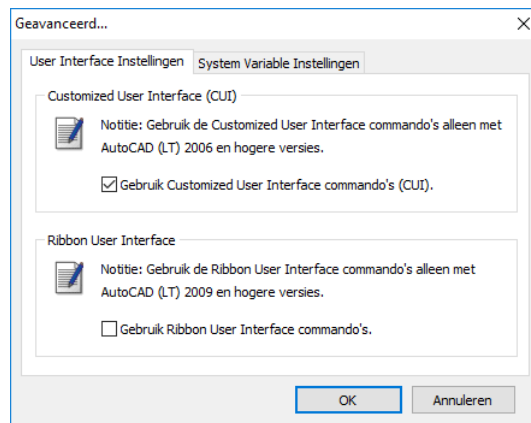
Geavanceerd...

X

User Interface Instellingen | System Variable Instellingen

Customized User Interface (CUI)

Notitie: Gebruik de Customized User Interface commando's alleen met AutoCAD (LT) 2006 en hogere versies.

☑ Gebruik Customized User Interface commando's (CUI).

Ribbon User Interface

Notitie: Gebruik de Ribbon User Interface commando's alleen met AutoCAD (LT) 2009 en hogere versies.

☐ Gebruik Ribbon User Interface commando's.

OK

Annuleren